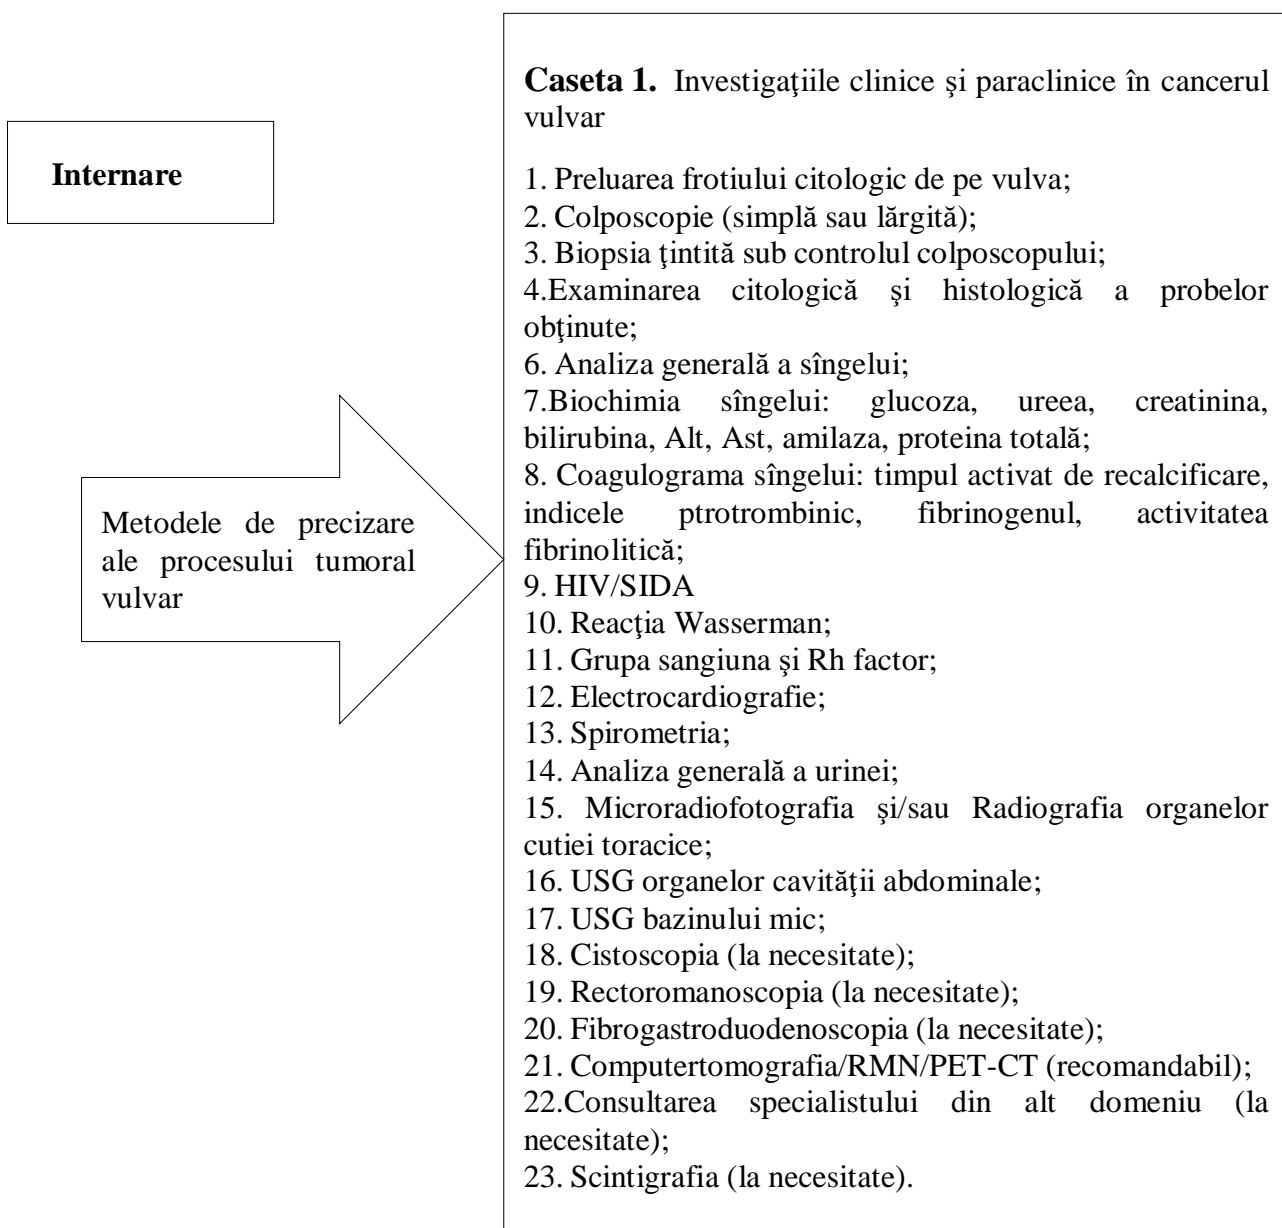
Internare

Metodele de precizare ale procesului tumoral vulvar

**Caseta 1.** Investigaţiile clinice şi paraclinice în cancerul vulvar

1. Preluarea frotiului citologic de pe vulva;
2. Colposcopie (simplă sau lărgită);
3. Biopsia ţintită sub controlul colposcopului;
4.Examinarea citologică şi histologică a probelor obţinute;
6. Analiza generală a sîngelui;
7.Biochimia sîngelui: glucoza, ureea, creatinina, bilirubina, Alt, Ast, amilaza, proteina totală;
8. Coagulograma sîngelui: timpul activat de recalcificare, indicele ptrotrombinic, fibrinogenul, activitatea fibrinolitică;
9. HIV/SIDA
10. Reacţia Wasserman;
11. Grupa sangiuna şi Rh factor;
12. Electrocardiografie;
13. Spirometria;
14. Analiza generală a urinei;
15. Microradiofotografia şi/sau Radiografia organelor cutiei toracice;
16. USG organelor cavităţii abdominale;
17. USG bazinului mic;
18. Cistoscopia (la necesitate);
19. Rectoromanoscopia (la necesitate);
20. Fibrogastroduodenoscopia (la necesitate);
21. Computertomografia/RMN/PET-CT (recomandabil);
22.Consultarea specialistului din alt domeniu (la necesitate);
23. Scintigrafia (la necesitate).